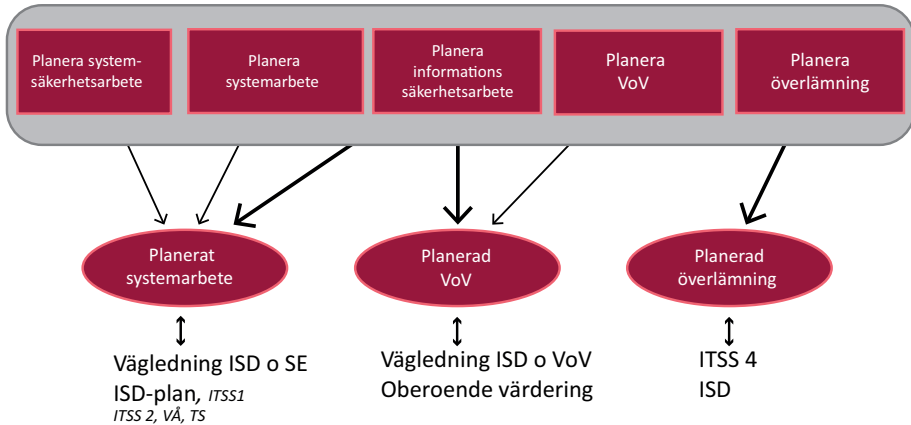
Planera systemsäkerhetsarbete

Planera systemarbete

Planera informations säkerhetsarbete

Planera VoV

Planera överlämning

Planerat systemarbete

Planerad VoV

Planerad överlämning

Vägledning ISD o SE
ISD-plan, ITSS1
ITSS 2, VÅ, TS

Vägledning ISD o VoV
Oberoende värdering

ITSS 4
ISD